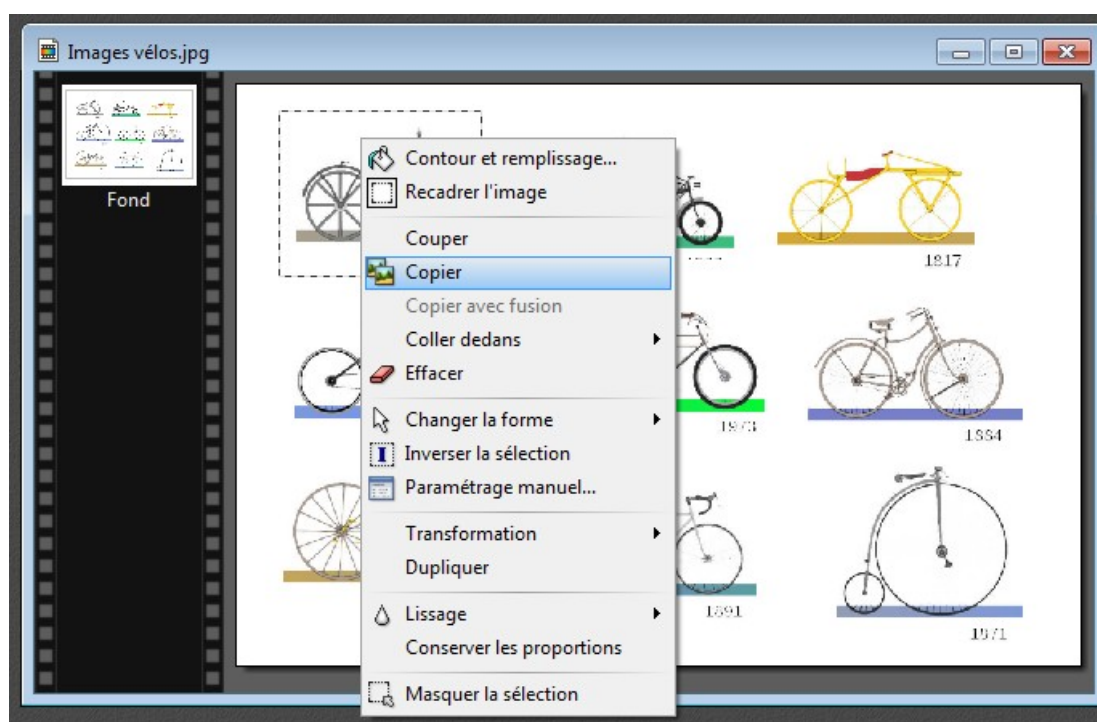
Images vélos.jpg

Fond

Contour et remplissage...
Recadrer l'image
Couper
Copier
Copier avec fusion
Coller dedans
Effacer
Changer la forme
Inverser la sélection
Paramétrage manuel...
Transformation
Dupliquer
Lissage
Conserver les proportions
Masquer la sélection

1817
1884
1891
1871
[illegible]
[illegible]